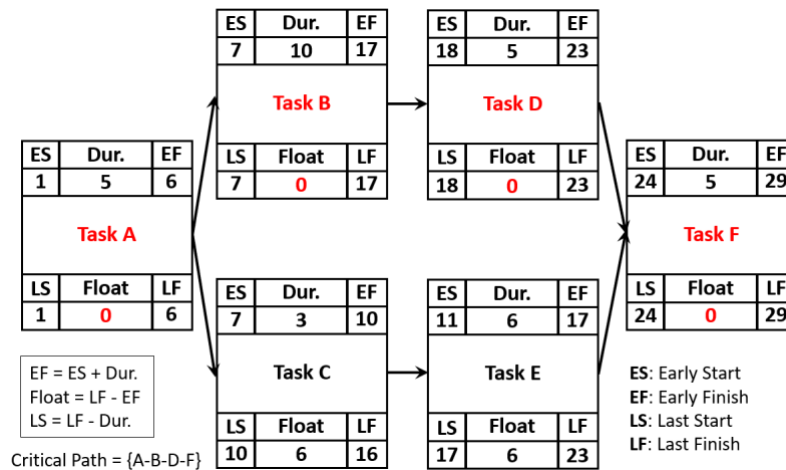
| ES | Dur. | EF |
|---|---|---|
| 1 | 5 | 6 |

Task A

| LS | Float | LF |
|---|---|---|
| 1 | 0 | 6 |

| ES | Dur. | EF |
|---|---|---|
| 7 | 10 | 17 |

Task B

| LS | Float | LF |
|---|---|---|
| 7 | 0 | 17 |

| ES | Dur. | EF |
|---|---|---|
| 18 | 5 | 23 |

Task D

| LS | Float | LF |
|---|---|---|
| 18 | 0 | 23 |

| ES | Dur. | EF |
|---|---|---|
| 7 | 3 | 10 |

Task C

| LS | Float | LF |
|---|---|---|
| 10 | 6 | 16 |

| ES | Dur. | EF |
|---|---|---|
| 11 | 6 | 17 |

Task E

| LS | Float | LF |
|---|---|---|
| 17 | 6 | 23 |

| ES | Dur. | EF |
|---|---|---|
| 24 | 5 | 29 |

Task F

| LS | Float | LF |
|---|---|---|
| 24 | 0 | 29 |

EF = ES + Dur.
Float = LF - EF
LS = LF - Dur.

Critical Path = {A-B-D-F}

ES: Early Start
EF: Early Finish
LS: Last Start
LF: Last Finish